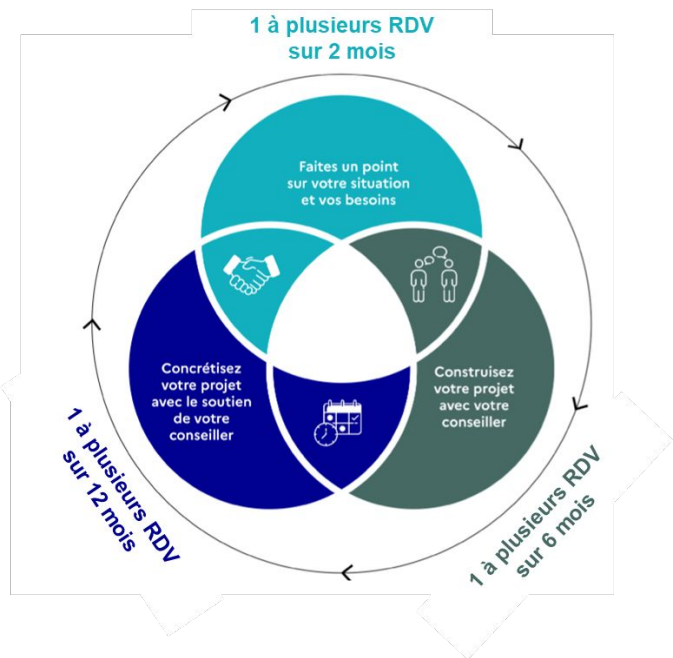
1 à plusieurs RDV sur 2 mois

Faites un point sur votre situation et vos besoins

Concrétisez votre projet avec le soutien de votre conseiller

Construisez votre projet avec votre conseiller

1 à plusieurs RDV sur 12 mois

1 à plusieurs RDV sur 6 mois